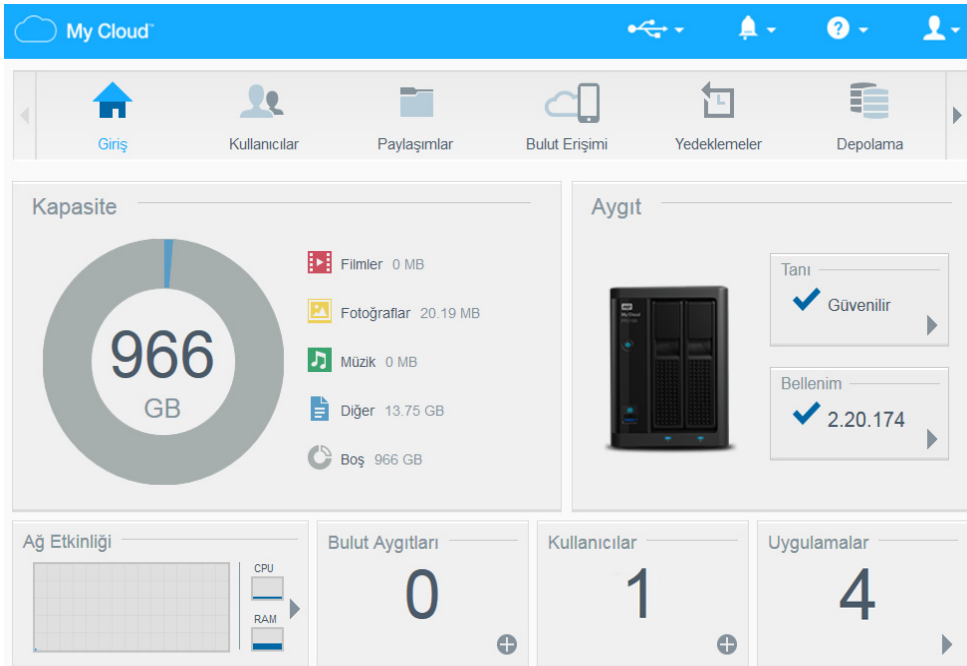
My Cloud

Giriş Kullanıcılar Paylaşımlar Bulut Erişimi Yedeklemeler Depolama

Kapasite

966 GB

Filmler 0 MB
Fotoğraflar 20.19 MB
Müzik 0 MB
Diğer 13.75 GB
Boş 966 GB

Aygıt

Tanı
Güvenilir

Bellenim
2.20.174

Ağ Etkinliği
CPU
RAM

Bulut Aygıtları
0

Kullanıcılar
1

Uygulamalar
4